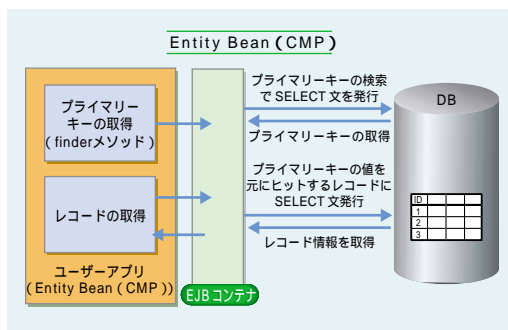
Entity Bean (CMP)

プライマリーキーの取得 (finderメソッド)

レコードの取得

ユーザーアプリ (Entity Bean (CMP))

EJBコンテナ

プライマリーキーの検索でSELECT文を発行

プライマリーキーの取得

プライマリーキーの値を元にヒットするレコードにSELECT文発行

レコード情報を取得

DB

| ID |  |  |  |
|---|---|---|---|
| 1 |  |  |  |
| 2 |  |  |  |
| 3 |  |  |  |